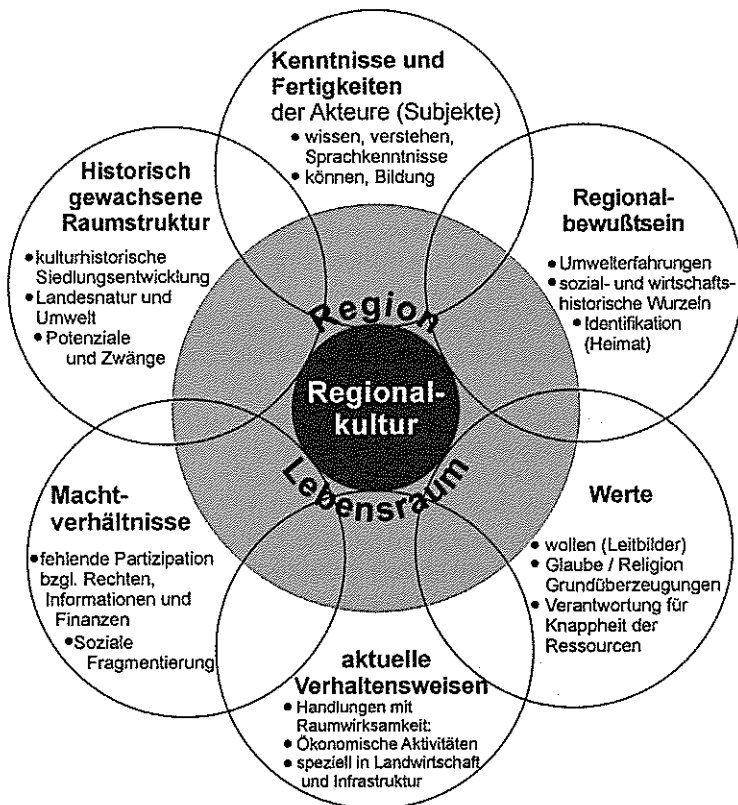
Kenntnisse und Fertigkeiten der Akteure (Subjekte)
• wissen, verstehen, Sprachkenntnisse
• können, Bildung

Historisch gewachsene Raumstruktur
• kulturhistorische Siedlungsentwicklung
• Landesnatur und Umwelt
• Potenziale und Zwänge

Regionalbewußtsein
• Umwelterfahrungen
• sozial- und wirtschaftshistorische Wurzeln
• Identifikation (Heimat)

Region

Regionalkultur

Lebensraum

Machtverhältnisse
• fehlende Partizipation bzgl. Rechten, Informationen und Finanzen
• Soziale Fragmentierung

Werte
• wollen (Leitbilder)
• Glaube / Religion Grundüberzeugungen
• Verantwortung für Knappheit der Ressourcen

aktuelle Verhaltensweisen
• Handlungen mit Raumwirksamkeit:
• Ökonomische Aktivitäten
• speziell in Landwirtschaft und Infrastruktur